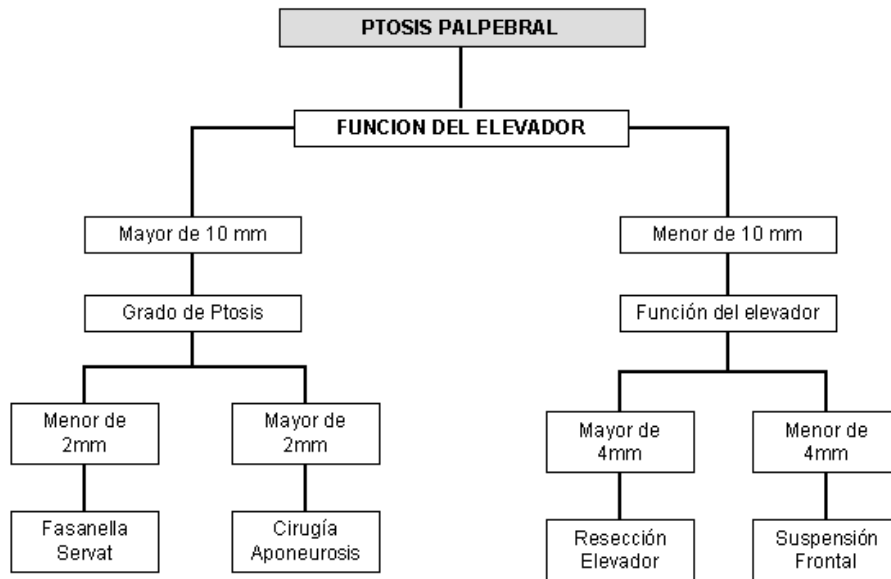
PTOSIS PALPEBRAL

FUNCION DEL ELEVADOR

Mayor de 10 mm

Grado de Ptosis

Menor de 2mm

Fasanella Servat

Mayor de 2mm

Cirugía Aponeurosis

Menor de 10 mm

Función del elevador

Mayor de 4mm

Resección Elevador

Menor de 4mm

Suspensión Frontal